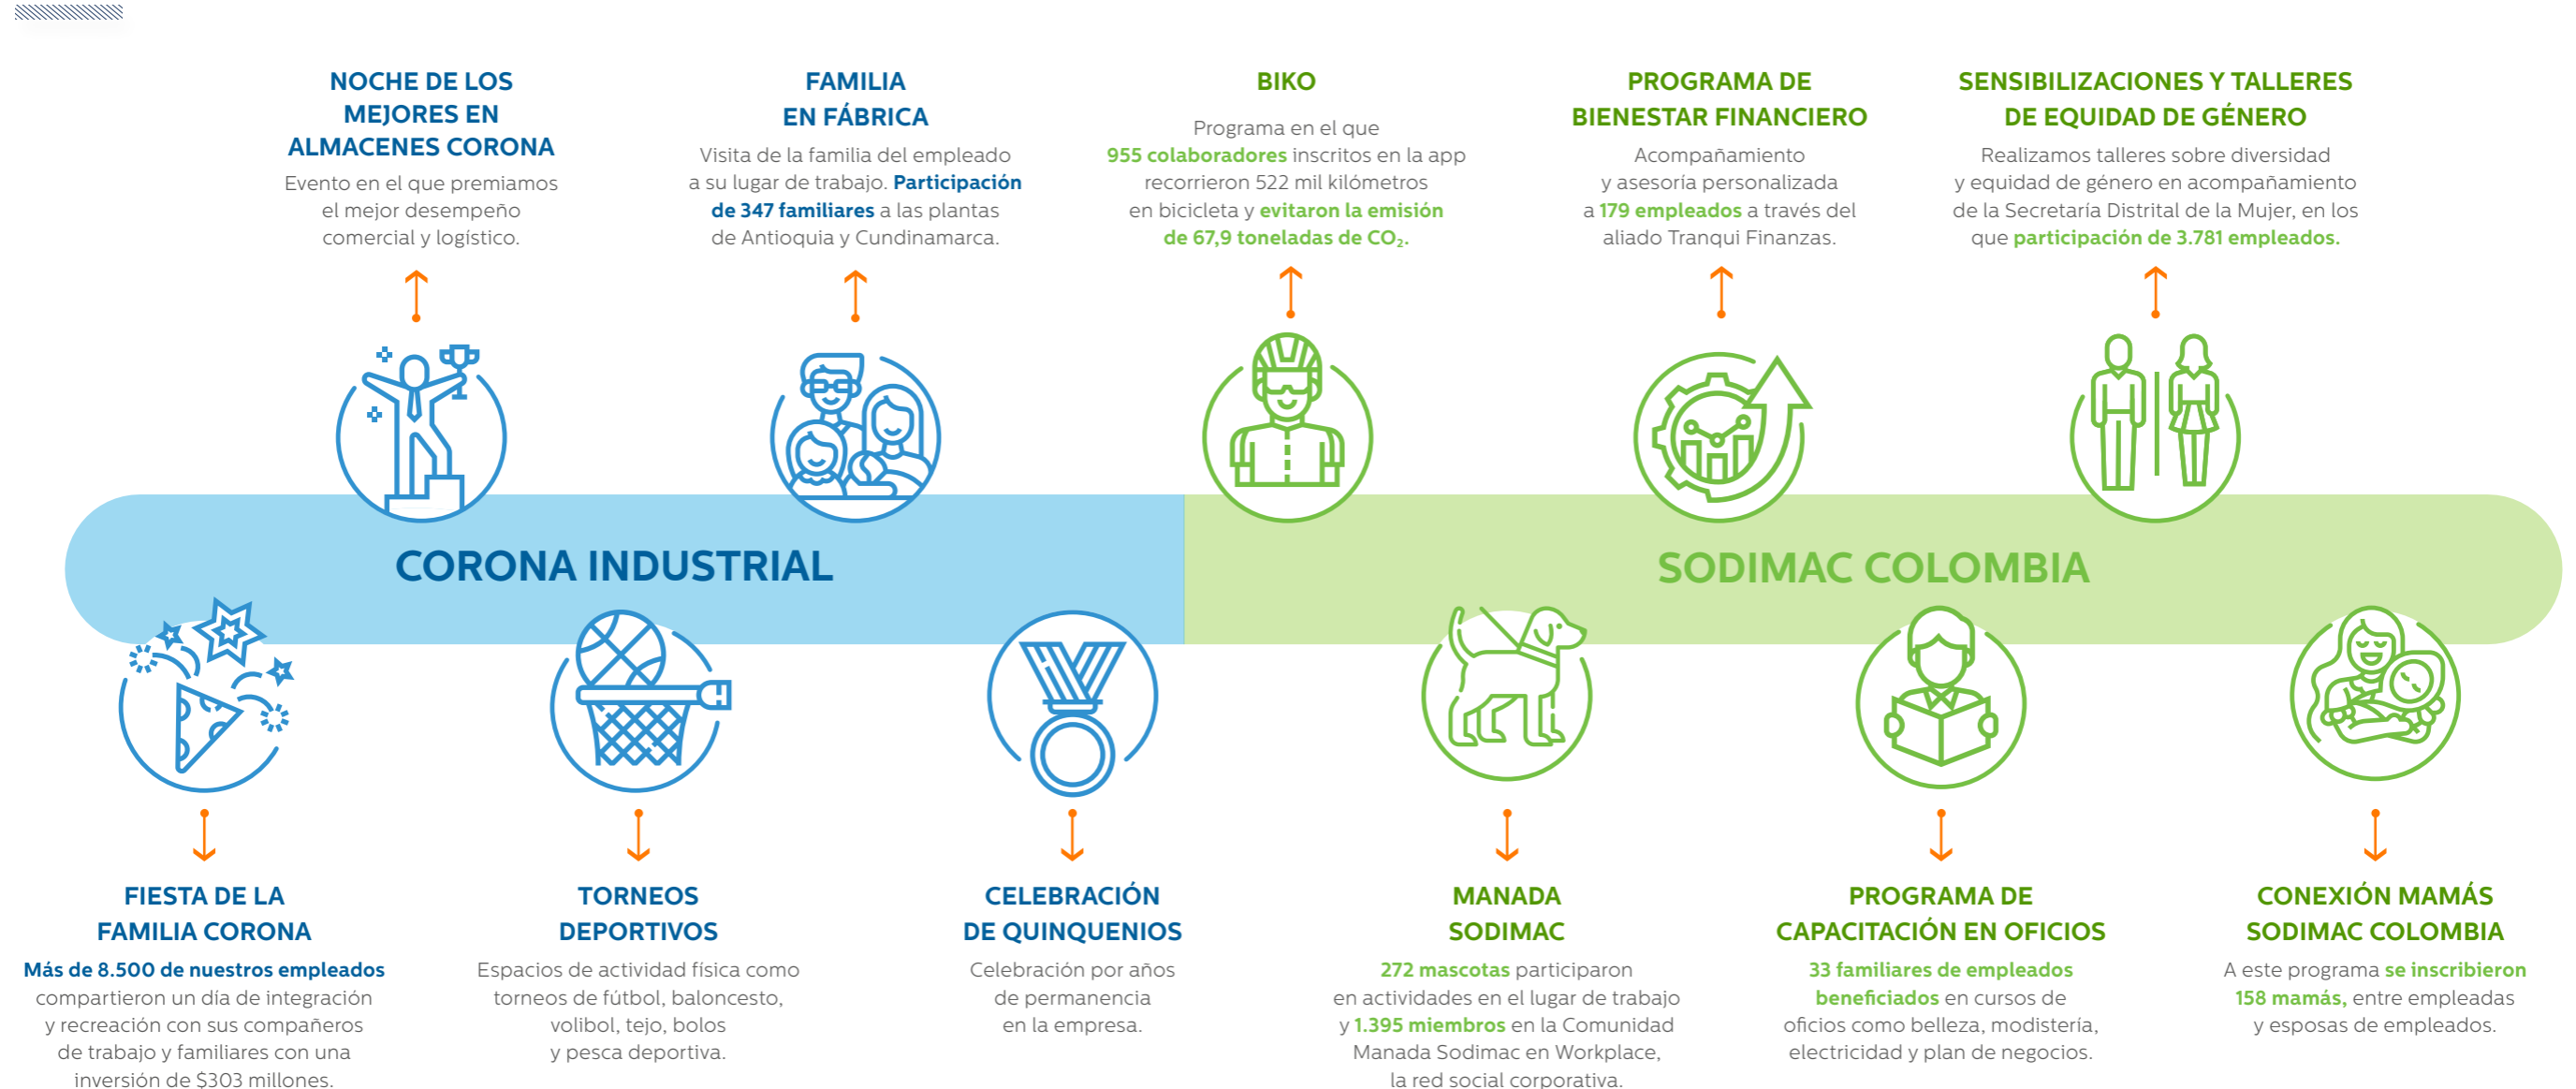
NOCHE DE LOS MEJORES EN ALMACENES CORONA

Evento en el que premiamos el mejor desempeño comercial y logístico.

FAMILIA EN FÁBRICA

Visita de la familia del empleado a su lugar de trabajo. Participación de 347 familiares a las plantas de Antioquia y Cundinamarca.

BIKO

Programa en el que 955 colaboradores inscritos en la app recorrieron 522 mil kilómetros en bicicleta y evitaron la emisión de 67,9 toneladas de $CO_2$.

PROGRAMA DE BIENESTAR FINANCIERO

Acompañamiento y asesoría personalizada a 179 empleados a través del aliado Tranqui Finanzas.

SENSIBILIZACIONES Y TALLERES DE EQUIDAD DE GÉNERO

Realizamos talleres sobre diversidad y equidad de género en acompañamiento de la Secretaría Distrital de la Mujer, en los que participación de 3.781 empleados.

CORONA INDUSTRIAL

SODIMAC COLOMBIA

FIESTA DE LA FAMILIA CORONA

Más de 8.500 de nuestros empleados compartieron un día de integración y recreación con sus compañeros de trabajo y familiares con una inversión de $303 millones.

TORNEOS DEPORTIVOS

Espacios de actividad física como torneos de fútbol, baloncesto, volibol, tejo, bolos y pesca deportiva.

CELEBRACIÓN DE QUINQUENIOS

Celebración por años de permanencia en la empresa.

MANADA SODIMAC

272 mascotas participaron en actividades en el lugar de trabajo y 1.395 miembros en la Comunidad Manada Sodimac en Workplace, la red social corporativa.

PROGRAMA DE CAPACITACIÓN EN OFICIOS

33 familiares de empleados beneficiados en cursos de oficios como belleza, modistería, electricidad y plan de negocios.

CONEXIÓN MAMÁS SODIMAC COLOMBIA

A este programa se inscribieron 158 mamás, entre empleadas y esposas de empleados.